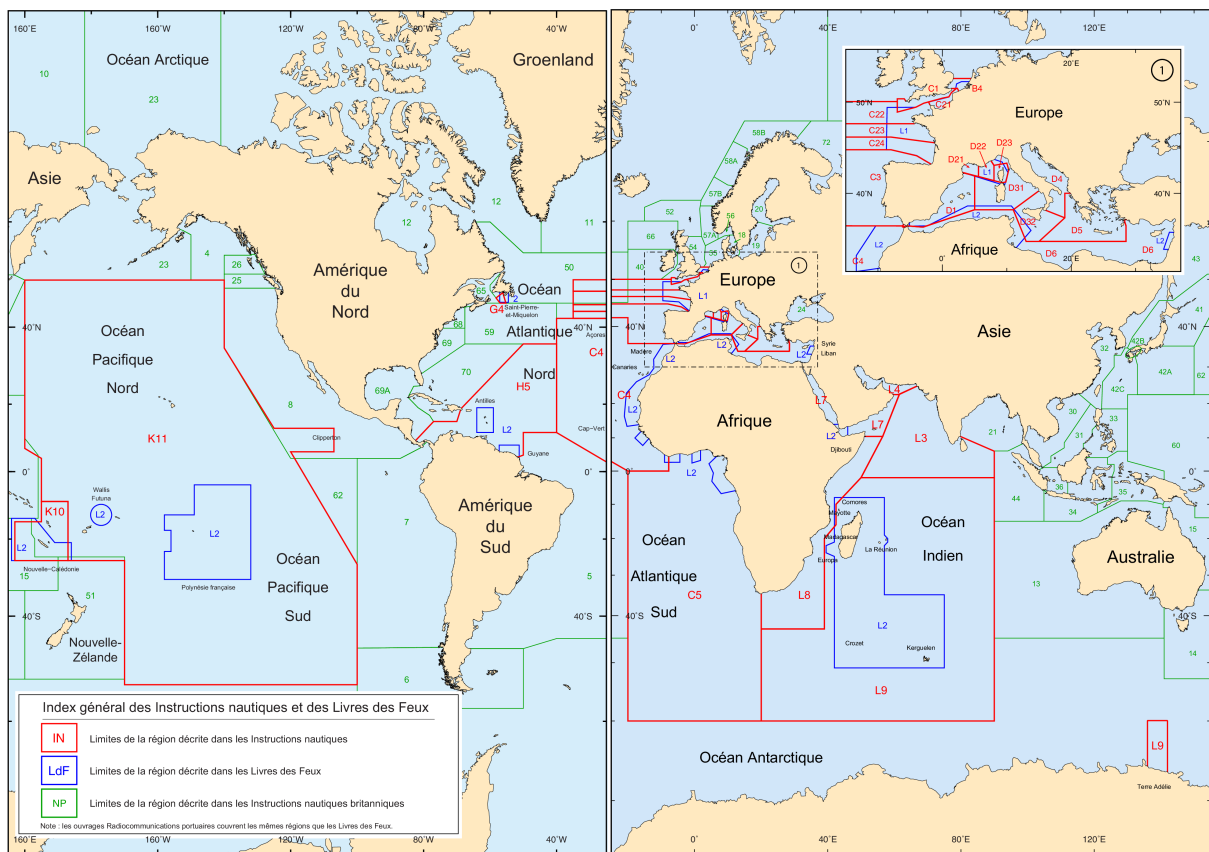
160°E 160°W 120°W 80°W 40°W 0° 40°E 80°E 120°E

Océan Arctique
Groenland
Asie
Amérique du Nord
Océan Pacifique Nord
Océan Atlantique Nord
Europe
Asie
Afrique
Amérique du Sud
Océan Pacifique Sud
Océan Atlantique Sud
Océan Indien
Australie
Nouvelle-Zélande
Océan Antarctique

10 23 23 4 26 25 12 12 11 50 65 68 59 69 70 69A 8 62 7 5 6 51 15 58B 72 58A 57B 52 66 40 54 57A 56 18 19 20 55 24 42B 32 42C 42A 62 41 43 30 33 31 60 21 44 36 35 34 15 13 14

K11 K10 L2 L2 H5 G4 C4 C4 C5 L1 L2 L2 L2 L2 L2 L7 L7 L3 L8 L9 L9 L2 L2

Saint-Pierre-et-Miquelon
Açores
Madère
Canaries
Antilles
Cap-Vert
Guyane
Clipperton
Wallis Futuna
Nouvelle-Calédonie
Polynésie française
Syrie Liban
Djibouti
Comores
Mayotte
Madagascar
Europa
La Réunion
Crozet
Kerguelen
Terre Adélie

1
Europe
Afrique
C1 B4 C21 C22 C23 L1 C24 C3 D22 D23 D21 L1 D31 D4 D1 L2 D32 D5 D6 D6 L2 L2 C4
50°N 40°N 0° 20°E 20°E 50°N 40°N

Index général des Instructions nautiques et des Livres des Feux
IN Limites de la région décrite dans les Instructions nautiques
LdF Limites de la région décrite dans les Livres des Feux
NP Limites de la région décrite dans les Instructions nautiques britanniques
Note : les ouvrages Radiocommunications portuaires couvrent les mêmes régions que les Livres des Feux.

40°N 0° 40°S 40°N 0° 40°S